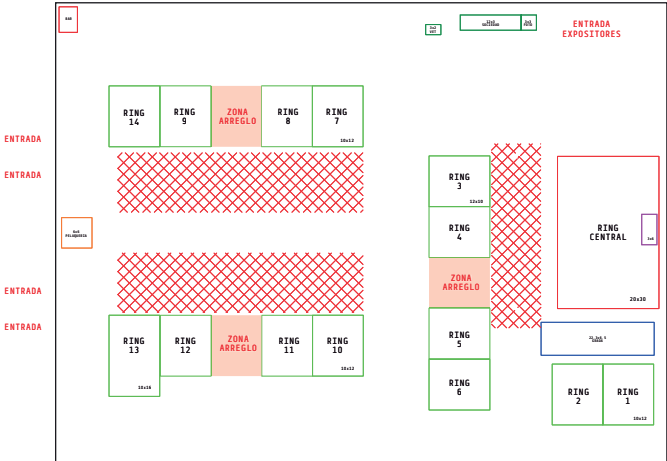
8X8

5x3
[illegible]

12x3
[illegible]

3x3
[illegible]

ENTRADA
EXPOSITORES

ENTRADA

ENTRADA

RING
14

RING
9

ZONA
ARREGLO

RING
8

RING
7

10x12

6x5
PELUQUERIA

ENTRADA

ENTRADA

RING
13

10x16

RING
12

ZONA
ARREGLO

RING
11

RING
10

10x12

RING
3

12x10

RING
4

ZONA
ARREGLO

RING
5

RING
6

RING
CENTRAL

5x6

20x30

22.5x5.5
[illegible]

RING
2

RING
1

10x12